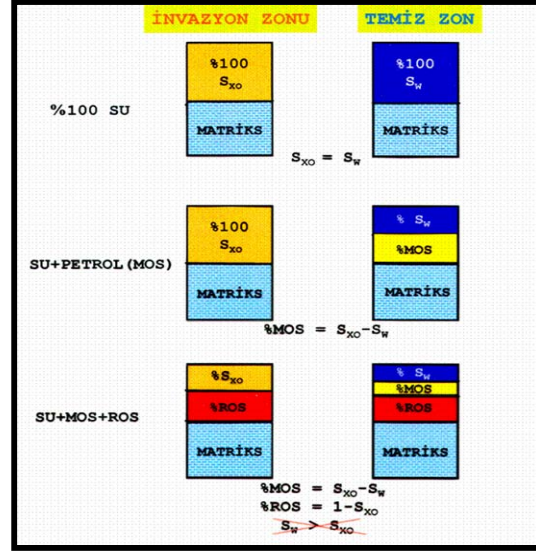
İNVAZYON ZONU

TEMİZ ZON

%100 SU

%100 $S_{xo}$

MATRİKS

%100 $S_{w}$

MATRİKS

$S_{xo} = S_{w}$

SU+PETROL(MOS)

%100 $S_{xo}$

MATRİKS

% $S_{w}$

%MOS

MATRİKS

%MOS = $S_{xo}-S_{w}$

SU+MOS+ROS

%$S_{xo}$

%ROS

MATRİKS

% $S_{w}$

%MOS

%ROS

MATRİKS

%MOS = $S_{xo}-S_{w}$

%ROS = $1-S_{xo}$

$S_{w} > S_{xo}$